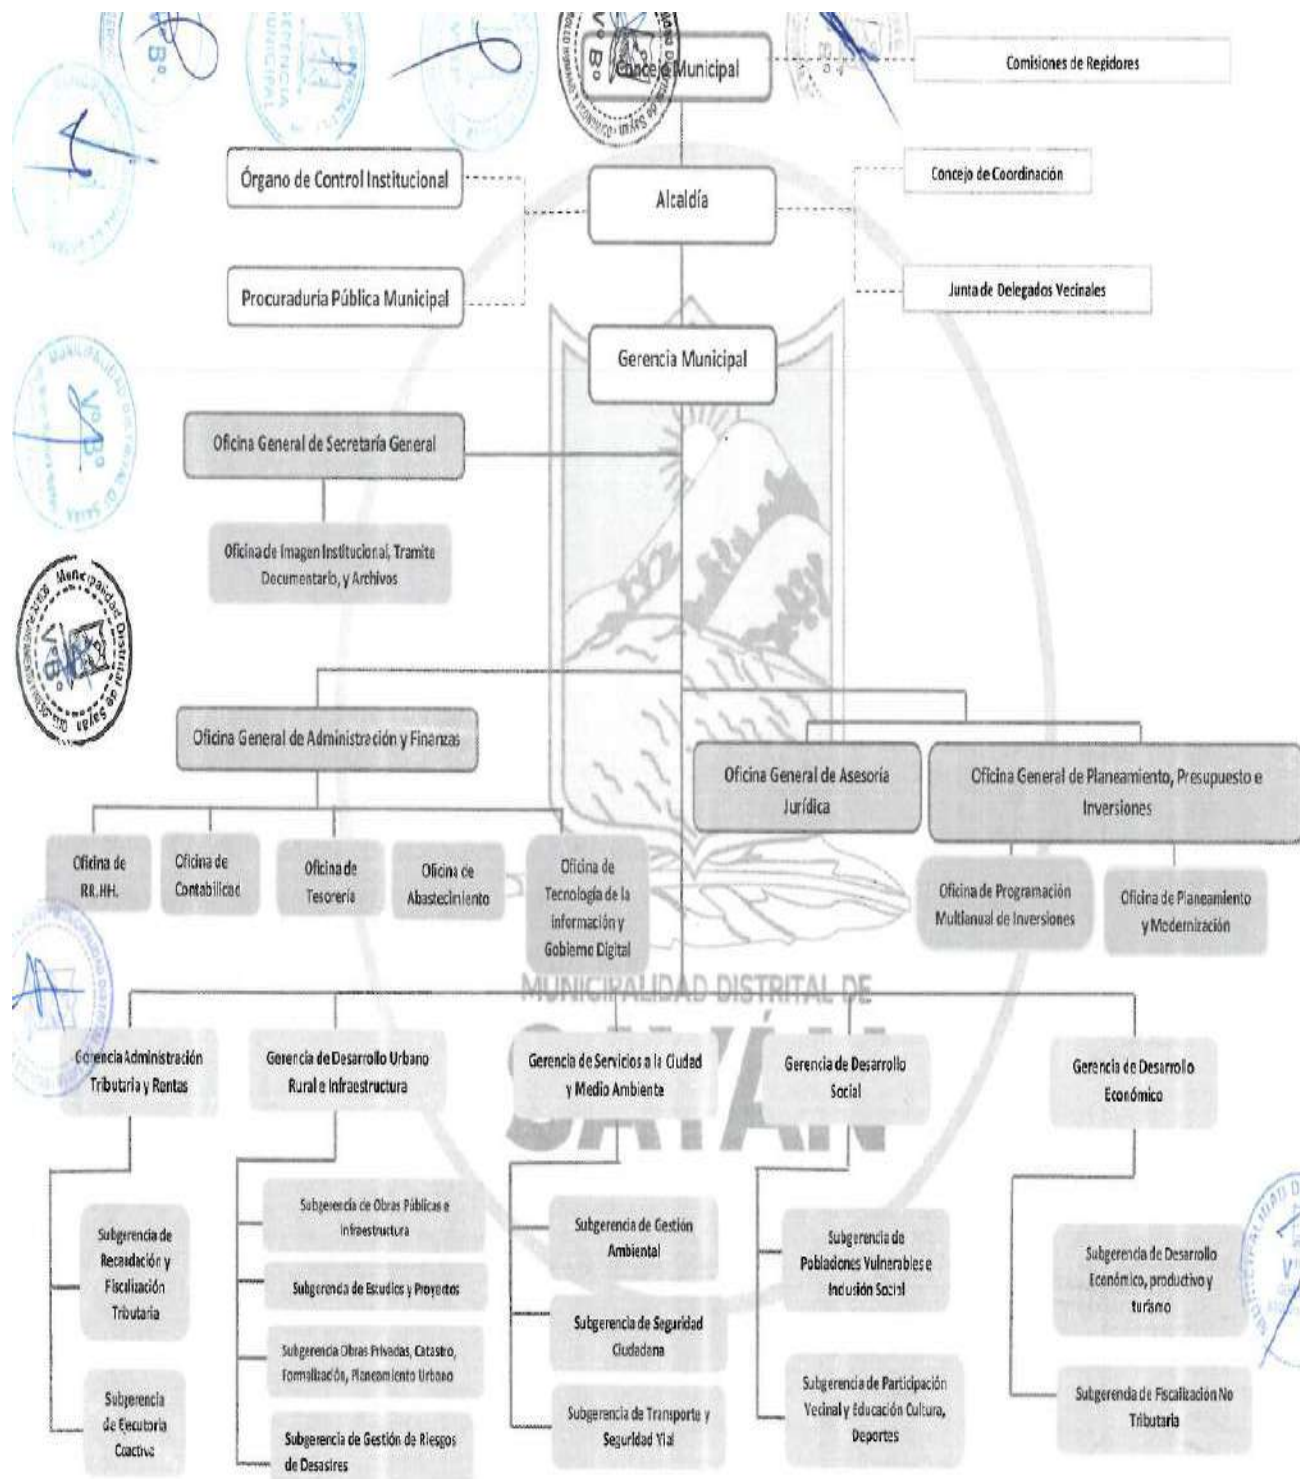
Concejo Municipal

Comisiones de Regidores

Órgano de Control Institucional

Alcaldía

Concejo de Coordinación

Procuraduría Pública Municipal

Junta de Delegados Vecinales

Gerencia Municipal

Oficina General de Secretaría General

Oficina de Imagen Institucional, Tramite Documentario, y Archivos

Oficina General de Administración y Finanzas

Oficina General de Asesoría Jurídica

Oficina General de Planeamiento, Presupuesto e Inversiones

Oficina de RR.HH.

Oficina de Contabilidad

Oficina de Tesorería

Oficina de Abastecimiento

Oficina de Tecnología de la información y Gobierno Digital

Oficina de Programación Multianual de Inversiones

Oficina de Planeamiento y Modernización

MUNICIPALIDAD DISTRITAL DE SAYÁN

Gerencia Administración Tributaria y Rentas

Gerencia de Desarrollo Urbano Rural e Infraestructura

Gerencia de Servicios a la Ciudad y Medio Ambiente

Gerencia de Desarrollo Social

Gerencia de Desarrollo Económico

Subgerencia de Recaudación y Fiscalización Tributaria

Subgerencia de Ejecutoria Coactiva

Subgerencia de Obras Públicas e Infraestructura

Subgerencia de Estudios y Proyectos

Subgerencia Obras Privadas, Catastro, Formalización, Planeamiento Urbano

Subgerencia de Gestión de Riesgos de Desastres

Subgerencia de Gestión Ambiental

Subgerencia de Seguridad Ciudadana

Subgerencia de Transporte y Seguridad Vial

Subgerencia de Poblaciones Vulnerables e Inclusión Social

Subgerencia de Participación Vecinal y Educación Cultura, Deportes

Subgerencia de Desarrollo Económico, productivo y turismo

Subgerencia de Fiscalización No Tributaria